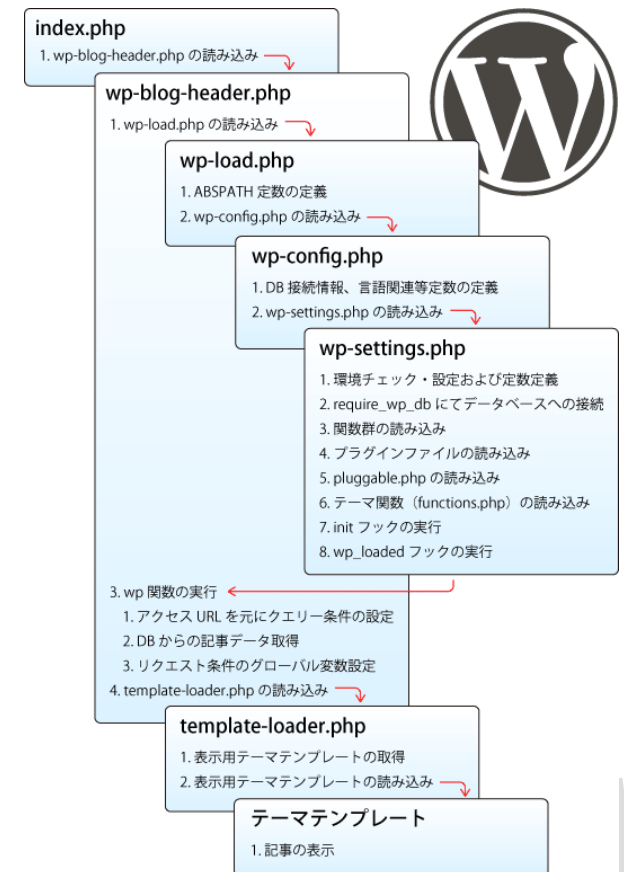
index.php

1. wp-blog-header.php の読み込み

wp-blog-header.php

1. wp-load.php の読み込み

wp-load.php

1. ABSPATH 定数の定義
2. wp-config.php の読み込み

wp-config.php

1. DB 接続情報、言語関連等定数の定義
2. wp-settings.php の読み込み

wp-settings.php

1. 環境チェック・設定および定数定義
2. require_wp_db にてデータベースへの接続
3. 関数群の読み込み
4. プラグインファイルの読み込み
5. pluggable.php の読み込み
6. テーマ関数（functions.php）の読み込み
7. init フックの実行
8. wp_loaded フックの実行

3. wp 関数の実行
1. アクセス URL を元にクエリー条件の設定
2. DB からの記事データ取得
3. リクエスト条件のグローバル変数設定
4. template-loader.php の読み込み

template-loader.php

1. 表示用テーマテンプレートの取得
2. 表示用テーマテンプレートの読み込み

テーマテンプレート

1. 記事の表示